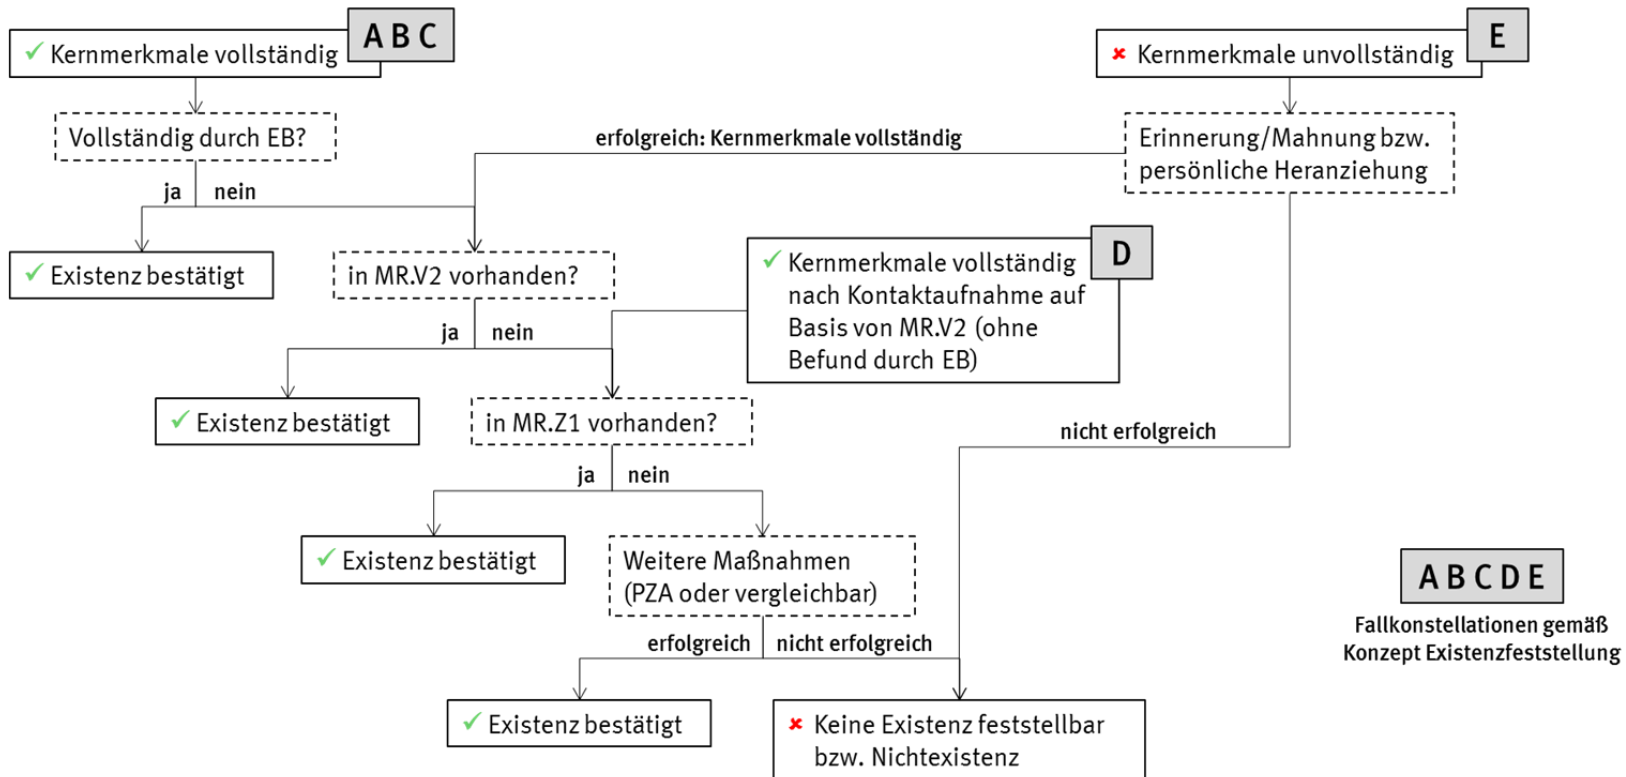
✓ Kernmerkmale vollständig
A B C

× Kernmerkmale unvollständig
E

Vollständig durch EB?

erfolgreich: Kernmerkmale vollständig

Erinnerung/Mahnung bzw. persönliche Heranziehung

ja nein

✓ Existenz bestätigt

in MR.V2 vorhanden?

✓ Kernmerkmale vollständig nach Kontaktaufnahme auf Basis von MR.V2 (ohne Befund durch EB)
D

ja nein

✓ Existenz bestätigt

in MR.Z1 vorhanden?

nicht erfolgreich

ja nein

✓ Existenz bestätigt

Weitere Maßnahmen (PZA oder vergleichbar)

A B C D E
Fallkonstellationen gemäß Konzept Existenzfeststellung

erfolgreich nicht erfolgreich

✓ Existenz bestätigt

× Keine Existenz feststellbar bzw. Nichtexistenz